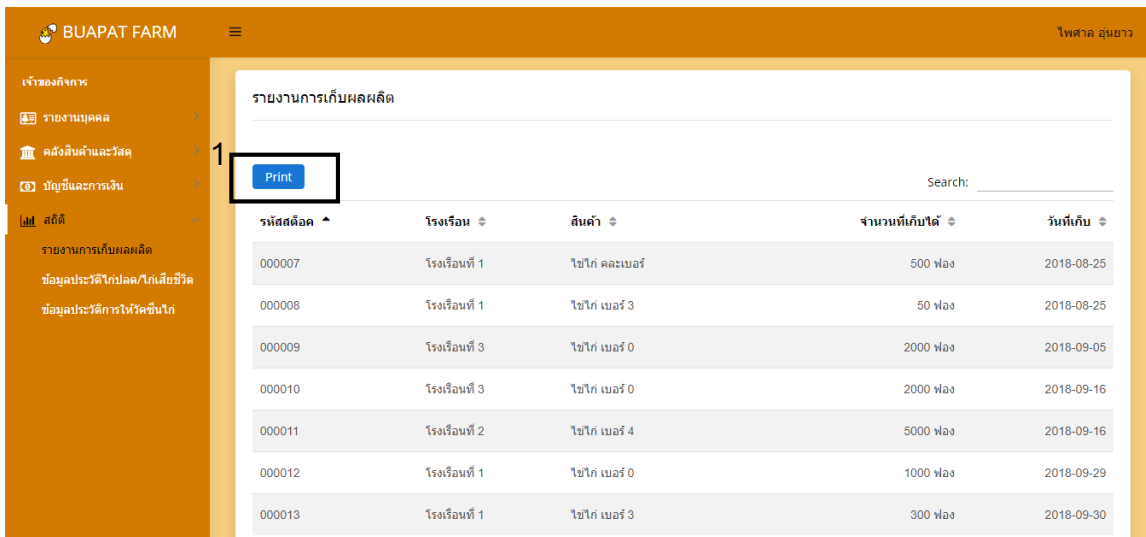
BUAPAT FARM

ไพศาล อุ่นยาว

เจ้าของกิจการ
รายงานบุคคล
คลังสินค้าและวัสดุ
บัญชีและการเงิน
สถิติ
รายงานการเก็บผลผลิต
ข้อมูลประวัติไก่ปลด/ไก่เสียชีวิต
ข้อมูลประวัติการให้วัคซีนไก่

รายงานการเก็บผลผลิต

1

Print

Search:

| รหัสสต๊อค | โรงเรือน | สินค้า | จำนวนที่เก็บได้ | วันที่เก็บ |
|---|---|---|---|---|
| 000007 | โรงเรือนที่ 1 | ไข่ไก่ คละเบอร์ | 500 ฟอง | 2018-08-25 |
| 000008 | โรงเรือนที่ 1 | ไข่ไก่ เบอร์ 3 | 50 ฟอง | 2018-08-25 |
| 000009 | โรงเรือนที่ 3 | ไข่ไก่ เบอร์ 0 | 2000 ฟอง | 2018-09-05 |
| 000010 | โรงเรือนที่ 3 | ไข่ไก่ เบอร์ 0 | 2000 ฟอง | 2018-09-16 |
| 000011 | โรงเรือนที่ 2 | ไข่ไก่ เบอร์ 4 | 5000 ฟอง | 2018-09-16 |
| 000012 | โรงเรือนที่ 1 | ไข่ไก่ เบอร์ 0 | 1000 ฟอง | 2018-09-29 |
| 000013 | โรงเรือนที่ 1 | ไข่ไก่ เบอร์ 3 | 300 ฟอง | 2018-09-30 |